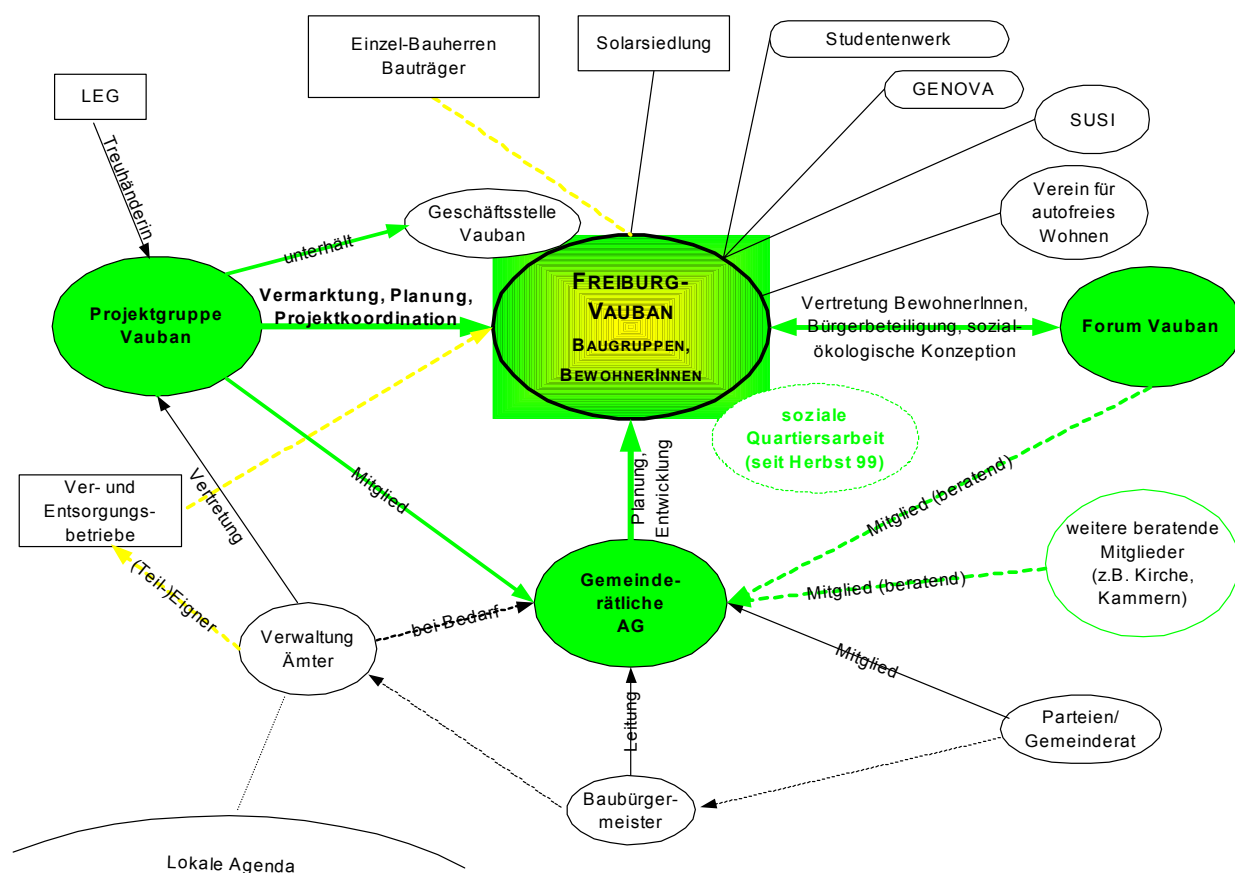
Einzel-Bauherren Bauträger

Solarsiedlung

Studentenwerk

GENOVA

SUSI

LEG

Treuhänderin

Geschäftsstelle Vauban

unterhält

Verein für autofreies Wohnen

Projektgruppe Vauban

Vermarktung, Planung, Projektkoordination

FREIBURG-VAUBAN BAUGRUPPEN, BEWOHNERINNEN

Vertretung BewohnerInnen, Bürgerbeteiligung, sozial-ökologische Konzeption

Forum Vauban

soziale Quartiersarbeit (seit Herbst 99)

Ver- und Entsorgungs-betriebe

Vertretung

Mitglied

Planung, Entwicklung

Mitglied (beratend)

weitere beratende Mitglieder (z.B. Kirche, Kammern)

Mitglied (beratend)

(Teil-)Eigner

Verwaltung Ämter

bei Bedarf

Gemeinde-rätliche AG

Mitglied

Leitung

Parteien/ Gemeinderat

Baubürger-meister

Lokale Agenda